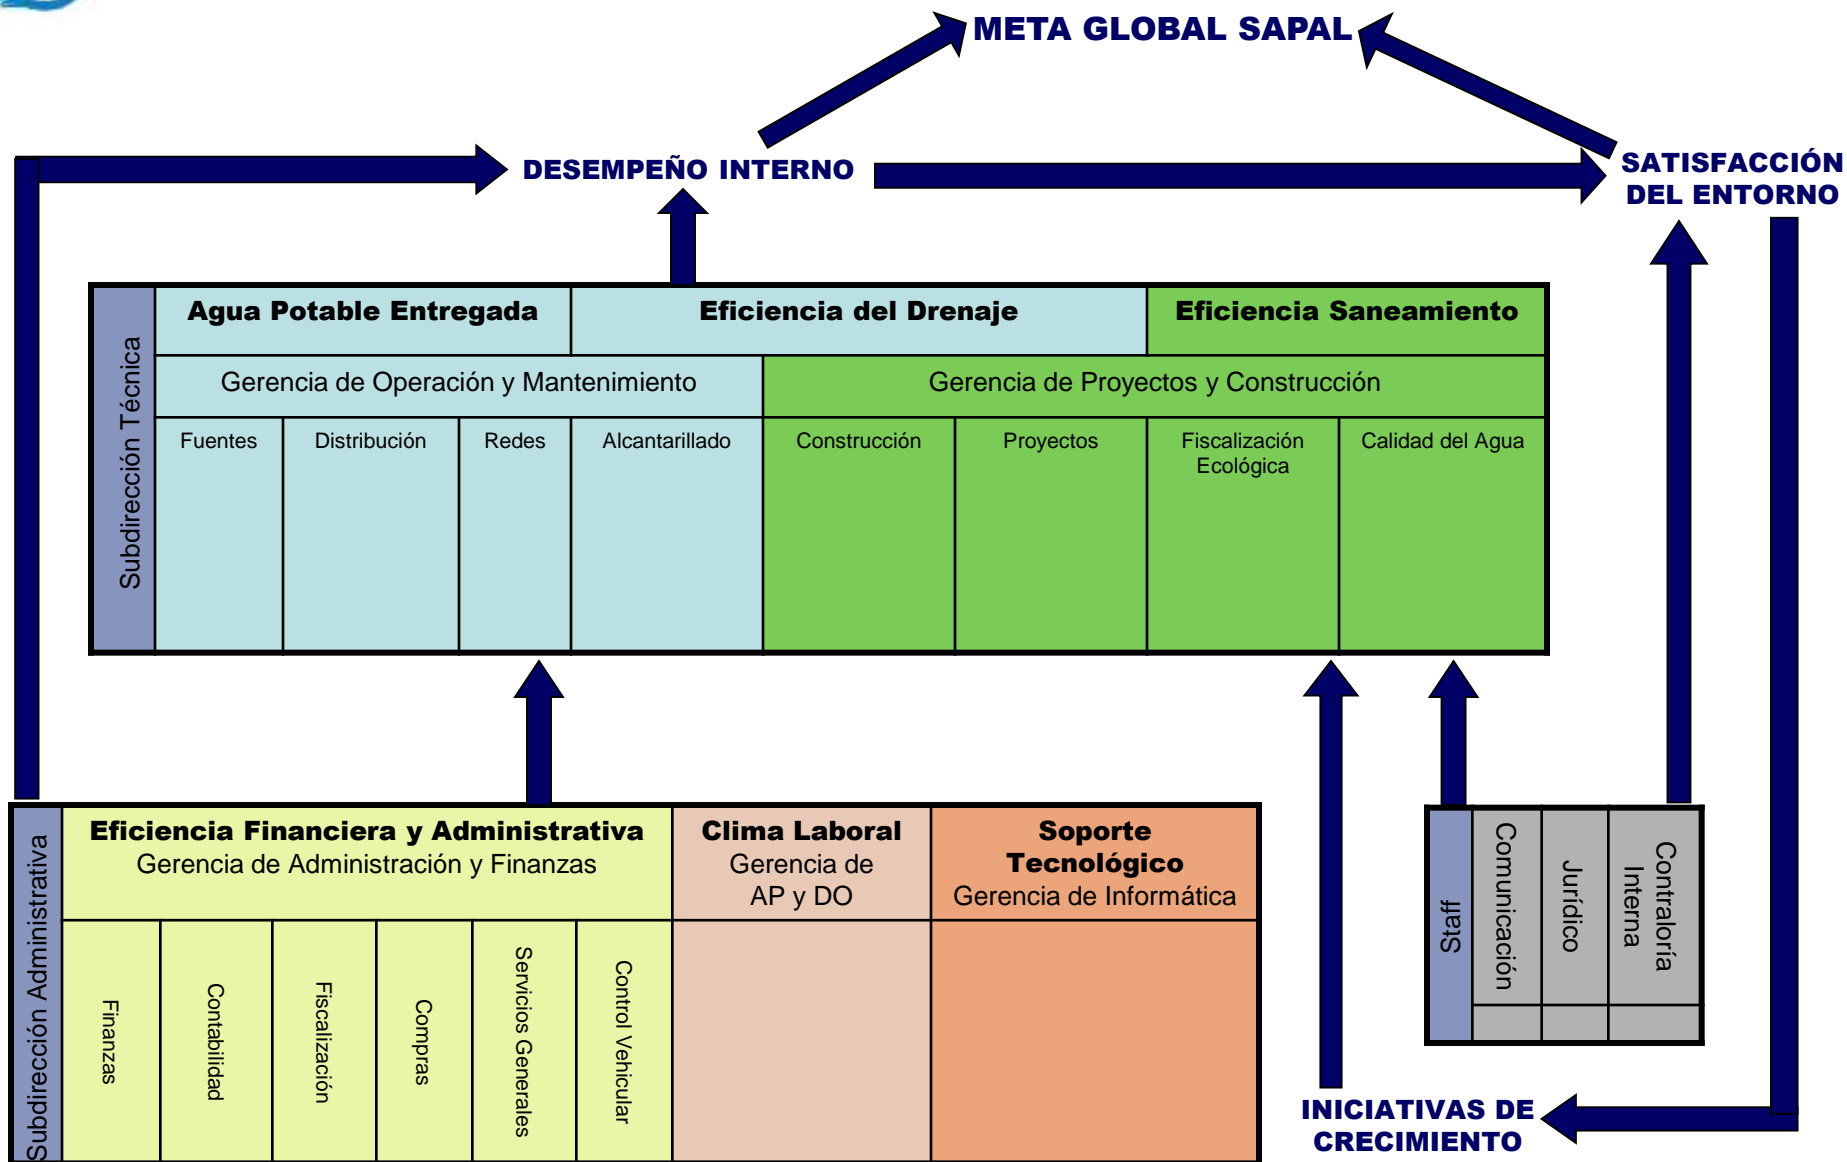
META GLOBAL SAPAL

DESEMPEÑO INTERNO

SATISFACCIÓN DEL ENTORNO

Subdirección Técnica

Agua Potable Entregada

Eficiencia del Drenaje

Eficiencia Saneamiento

Gerencia de Operación y Mantenimiento

Gerencia de Proyectos y Construcción

Fuentes

Distribución

Redes

Alcantarillado

Construcción

Proyectos

Fiscalización Ecológica

Calidad del Agua

Subdirección Administrativa

Eficiencia Financiera y Administrativa
Gerencia de Administración y Finanzas

Finanzas

Contabilidad

Fiscalización

Compras

Servicios Generales

Control Vehicular

Clima Laboral
Gerencia de AP y DO

Soporte Tecnológico
Gerencia de Informática

Staff

Comunicación

Jurídico

Contraloría Interna

INICIATIVAS DE CRECIMIENTO